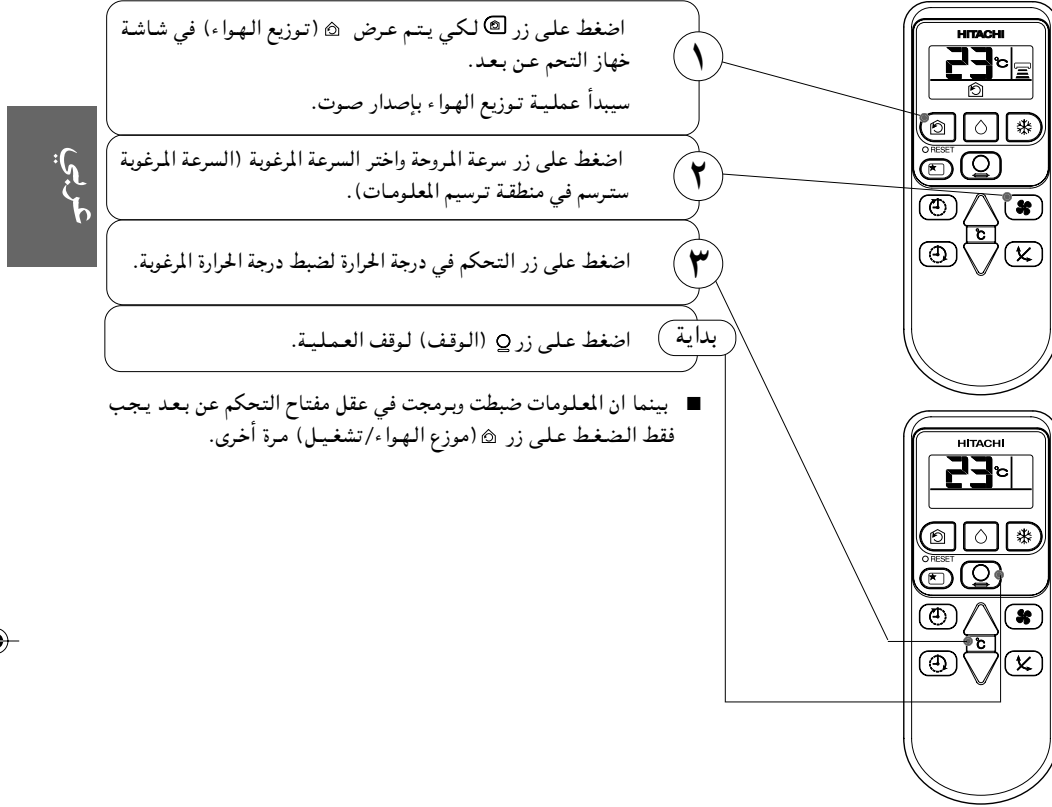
عربي

١
اضغط على زر لكي يتم عرض (توزيع الهواء) في شاشة خهاز التحم عن بعد.
سيبدأ عملية توزيع الهواء بإصدار صوت.

٢
اضغط على زر سرعة المروحة واختر السرعة المرغوبة (السرعة المرغوبة سترسم في منطقة ترسيم المعلومات).

٣
اضغط على زر التحكم في درجة الحرارة لضبط درجة الحرارة المرغوبة.

بداية
اضغط على زر (الوقف) لوقف العملية.

■ بينما ان المعلومات ضبطت وبرمجت في عقل مفتاح التحكم عن بعد يجب فقط الضغط على زر (موزع الهواء/تشغيل) مرة أخرى.

HITACHI
23 °c
RESET

HITACHI
23 °c
RESET